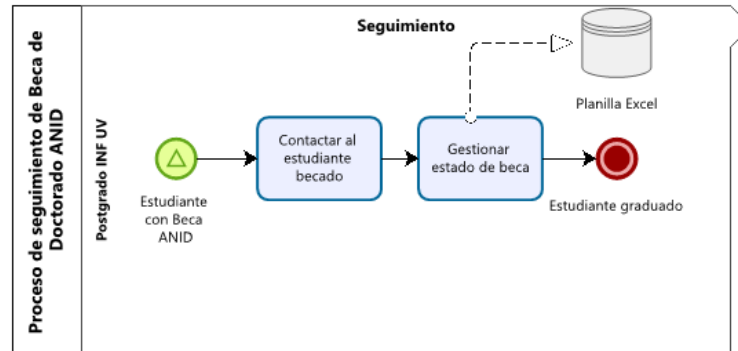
Proceso de seguimiento de Beca de Doctorado ANID

Postgrado INF UV

Seguimiento

Estudiante con Beca ANID

Contactar al estudiante becado

Gestionar estado de beca

Planilla Excel

Estudiante graduado